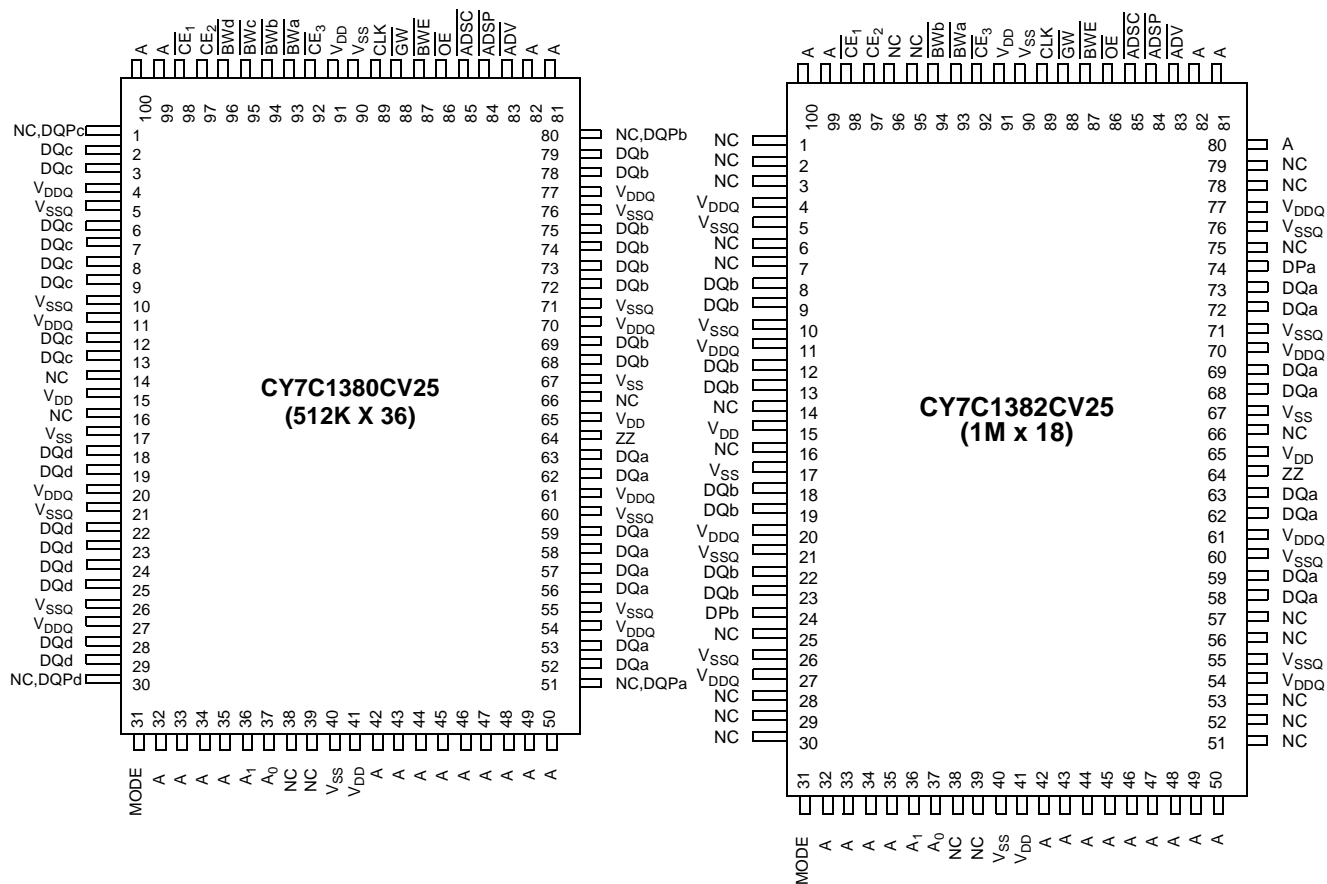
A A $\overline{CE_1}$ $CE_2$ $\overline{BWd}$ $\overline{BWc}$ $\overline{BWb}$ $\overline{BWa}$ $\overline{CE_3}$ $V_{DD}$ $V_{SS}$ CLK $\overline{GW}$ $\overline{BWE}$ $\overline{OE}$ $\overline{ADSC}$ $\overline{ADSP}$ $\overline{ADV}$ A A

100 99 98 97 96 95 94 93 92 91 90 89 88 87 86 85 84 83 82 81

NC,DQPc 1
DQc 2
DQc 3
$V_{DDQ}$ 4
$V_{SSQ}$ 5
DQc 6
DQc 7
DQc 8
DQc 9
$V_{SSQ}$ 10
$V_{DDQ}$ 11
DQc 12
DQc 13
NC 14
$V_{DD}$ 15
NC 16
$V_{SS}$ 17
DQd 18
DQd 19
$V_{DDQ}$ 20
$V_{SSQ}$ 21
DQd 22
DQd 23
DQd 24
DQd 25
$V_{SSQ}$ 26
$V_{DDQ}$ 27
DQd 28
DQd 29
NC,DQPd 30

80 NC,DQPb
79 DQb
78 DQb
77 $V_{DDQ}$
76 $V_{SSQ}$
75 DQb
74 DQb
73 DQb
72 DQb
71 $V_{SSQ}$
70 $V_{DDQ}$
69 DQb
68 DQb
67 $V_{SS}$
66 NC
65 $V_{DD}$
64 ZZ
63 DQa
62 DQa
61 $V_{DDQ}$
60 $V_{SSQ}$
59 DQa
58 DQa
57 DQa
56 DQa
55 $V_{SSQ}$
54 $V_{DDQ}$
53 DQa
52 DQa
51 NC,DQPa

CY7C1380CV25
(512K X 36)

31 32 33 34 35 36 37 38 39 40 41 42 43 44 45 46 47 48 49 50

MODE A A A A $A_1$ $A_0$ NC NC $V_{SS}$ $V_{DD}$ A A A A A A A A A

A A $\overline{CE_1}$ $CE_2$ NC NC $\overline{BWb}$ $\overline{BWa}$ $\overline{CE_3}$ $V_{DD}$ $V_{SS}$ CLK $\overline{GW}$ $\overline{BWE}$ $\overline{OE}$ $\overline{ADSC}$ $\overline{ADSP}$ $\overline{ADV}$ A A

100 99 98 97 96 95 94 93 92 91 90 89 88 87 86 85 84 83 82 81

NC 1
NC 2
NC 3
$V_{DDQ}$ 4
$V_{SSQ}$ 5
NC 6
NC 7
DQb 8
DQb 9
$V_{SSQ}$ 10
$V_{DDQ}$ 11
DQb 12
DQb 13
NC 14
$V_{DD}$ 15
NC 16
$V_{SS}$ 17
DQb 18
DQb 19
$V_{DDQ}$ 20
$V_{SSQ}$ 21
DQb 22
DQb 23
DPb 24
NC 25
$V_{SSQ}$ 26
$V_{DDQ}$ 27
NC 28
NC 29
NC 30

80 A
79 NC
78 NC
77 $V_{DDQ}$
76 $V_{SSQ}$
75 NC
74 DPa
73 DQa
72 DQa
71 $V_{SSQ}$
70 $V_{DDQ}$
69 DQa
68 DQa
67 $V_{SS}$
66 NC
65 $V_{DD}$
64 ZZ
63 DQa
62 DQa
61 $V_{DDQ}$
60 $V_{SSQ}$
59 DQa
58 DQa
57 NC
56 NC
55 $V_{SSQ}$
54 $V_{DDQ}$
53 NC
52 NC
51 NC

CY7C1382CV25
(1M x 18)

31 32 33 34 35 36 37 38 39 40 41 42 43 44 45 46 47 48 49 50

MODE A A A A $A_1$ $A_0$ NC NC $V_{SS}$ $V_{DD}$ A A A A A A A A A